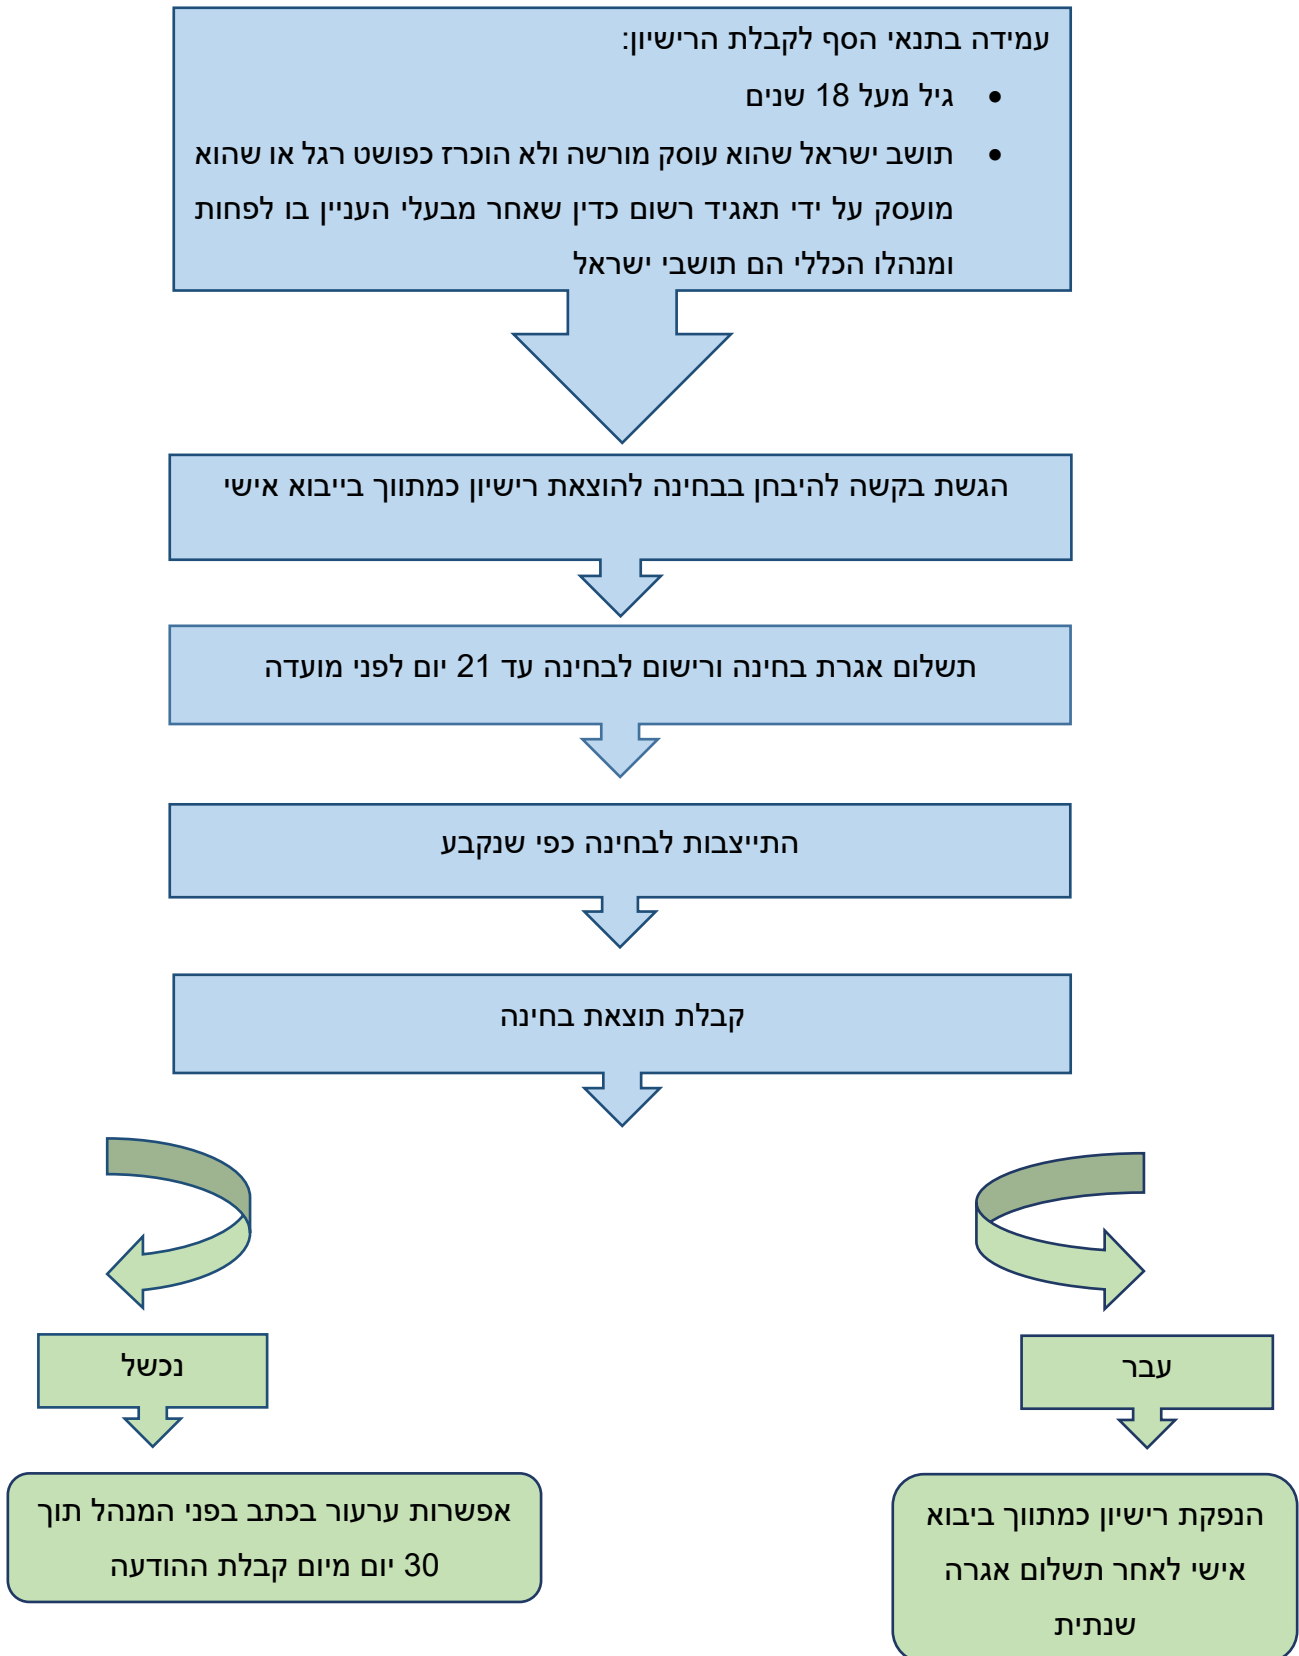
עמידה בתנאי הסף לקבלת הרישיון:

- גיל מעל 18 שנים
- תושב ישראל שהוא עוסק מורשה ולא הוכרז כפושט רגל או שהוא מועסק על ידי תאגיד רשום כדין שאחר מבעלי העניין בו לפחות ומנהלו הכללי הם תושבי ישראל

הגשת בקשה להיבחן בבחינה להוצאת רישיון כמתווך בייבוא אישי

תשלום אגרת בחינה ורישום לבחינה עד 21 יום לפני מועדה

התייצבות לבחינה כפי שנקבע

קבלת תוצאת בחינה

עבר

הנפקת רישיון כמתווך ביבוא אישי לאחר תשלום אגרה שנתית

נכשל

אפשרות ערעור בכתב בפני המנהל תוך 30 יום מיום קבלת ההודעה